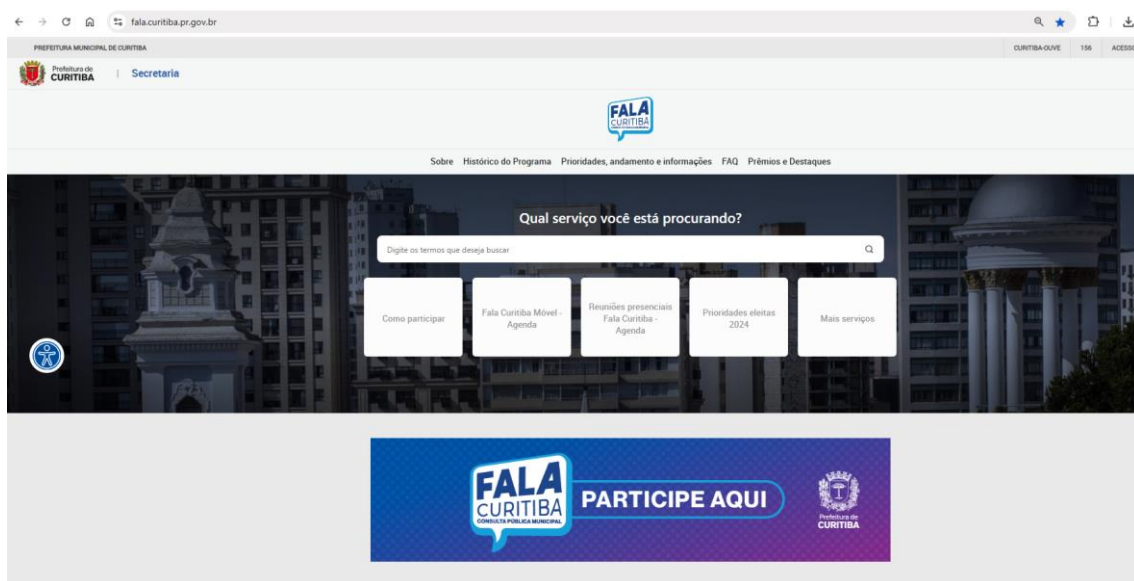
fala.curitiba.pr.gov.br

PREFEITURA MUNICIPAL DE CURITIBA

CURITIBA OUVE 156 ACESS

Prefeitura de CURITIBA | Secretaria

FALA CURITIBA

Sobre Histórico do Programa Prioridades, andamento e informações FAQ Prêmios e Destaques

Qual serviço você está procurando?

Digite os termos que deseja buscar

Como participar

Fala Curitiba Móvel - Agenda

Reuniões presenciais Fala Curitiba - Agenda

Prioridades eleitas 2024

Mais serviços

FALA CURITIBA CONSULTA PÚBLICA MUNICIPAL

PARTICIPE AQUI

Prefeitura de CURITIBA